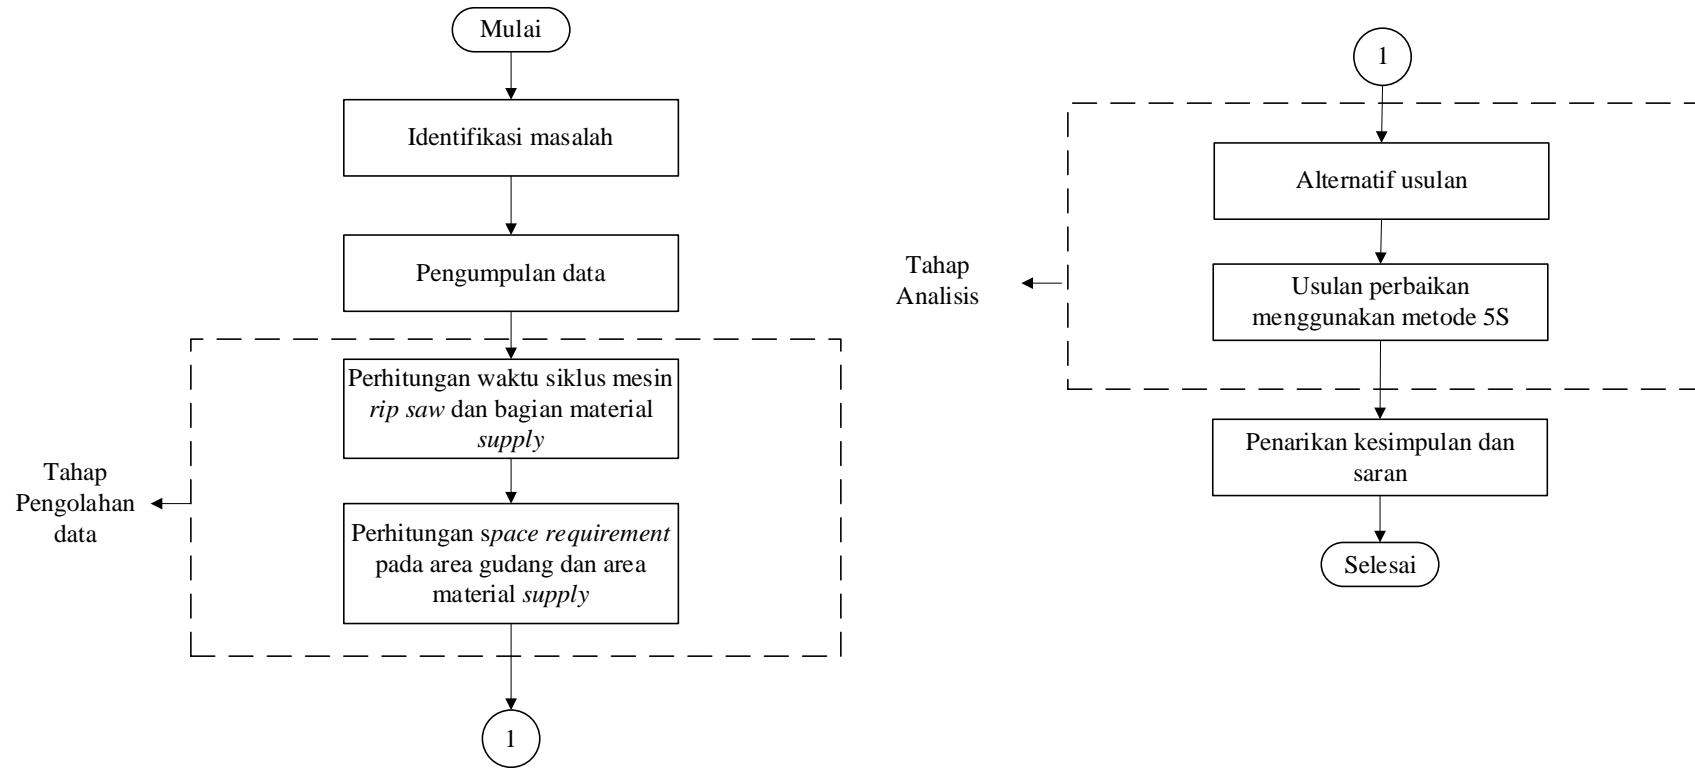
Mulai

Identifikasi masalah

Pengumpulan data

Perhitungan waktu siklus mesin rip saw dan bagian material supply

Perhitungan space requirement pada area gudang dan area material supply

Tahap Pengolahan data

1

1

Alternatif usulan

Usulan perbaikan menggunakan metode 5S

Tahap Analisis

Penarikan kesimpulan dan saran

Selesai